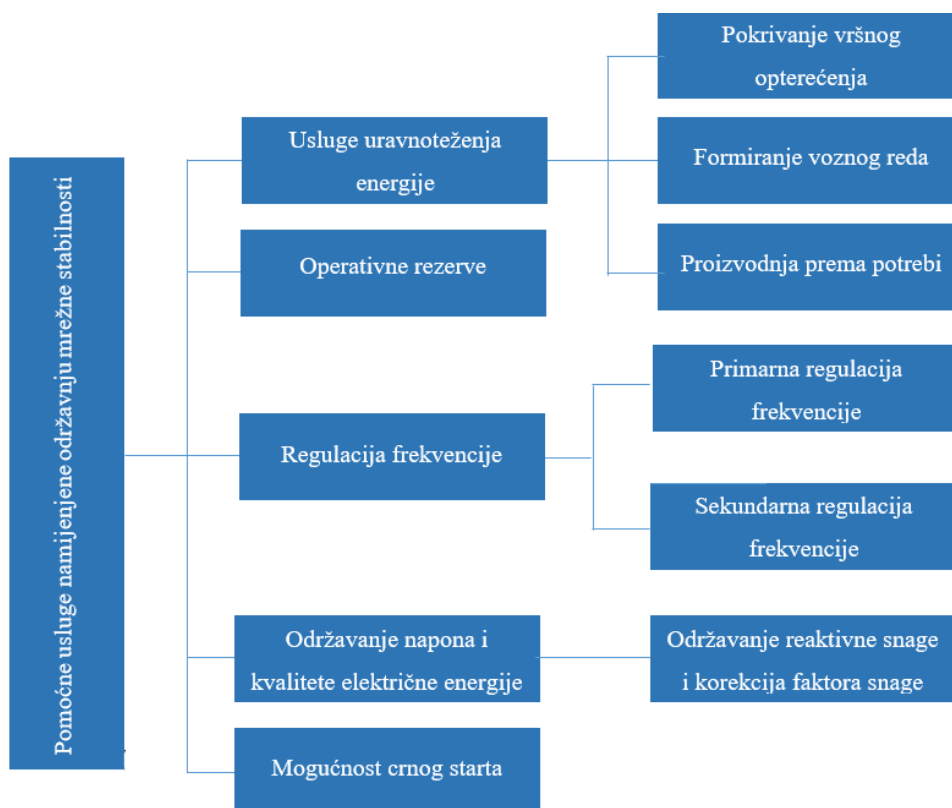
Pomoćne usluge namijenjene održavnju mrežne stabilnosti

Usluge uravnoteženja energije

Pokrivanje vršnog opterećenja

Formiranje voznog reda

Proizvodnja prema potrebi

Operativne rezerve

Regulacija frekvencije

Primarna regulacija frekvencije

Sekundarna regulacija frekvencije

Održavanje napona i kvalitete električne energije

Održavanje reaktivne snage i korekcija faktora snage

Mogućnost crnog starta